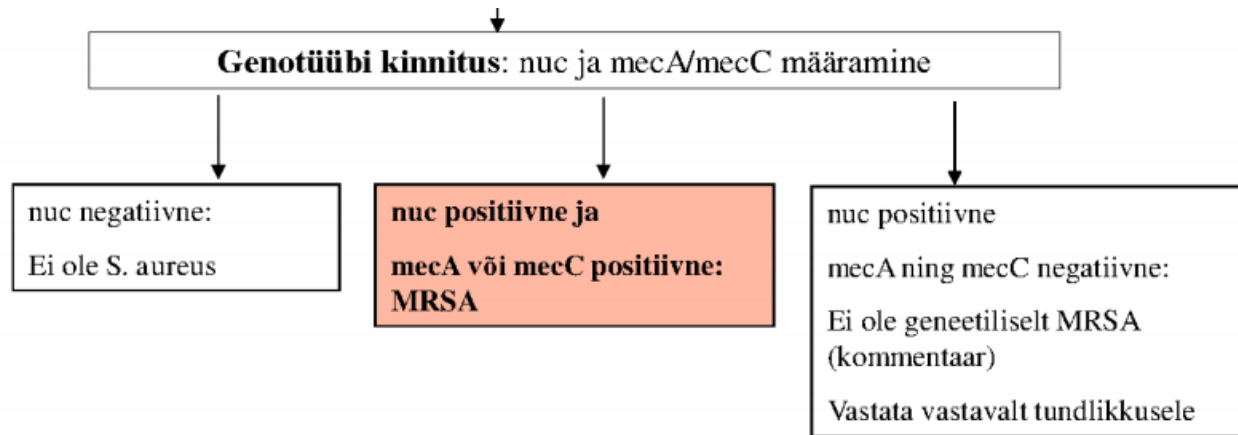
**Genotüübi kinnitus**: nuc ja mecA/mecC määramine

nuc negatiivne:

Ei ole S. aureus

**nuc positiivne ja**

**mecA või mecC positiivne: MRSA**

nuc positiivne

mecA ning mecC negatiivne:

Ei ole geneetiliselt MRSA (kommentaar)

Vastata vastavalt tundlikkusele